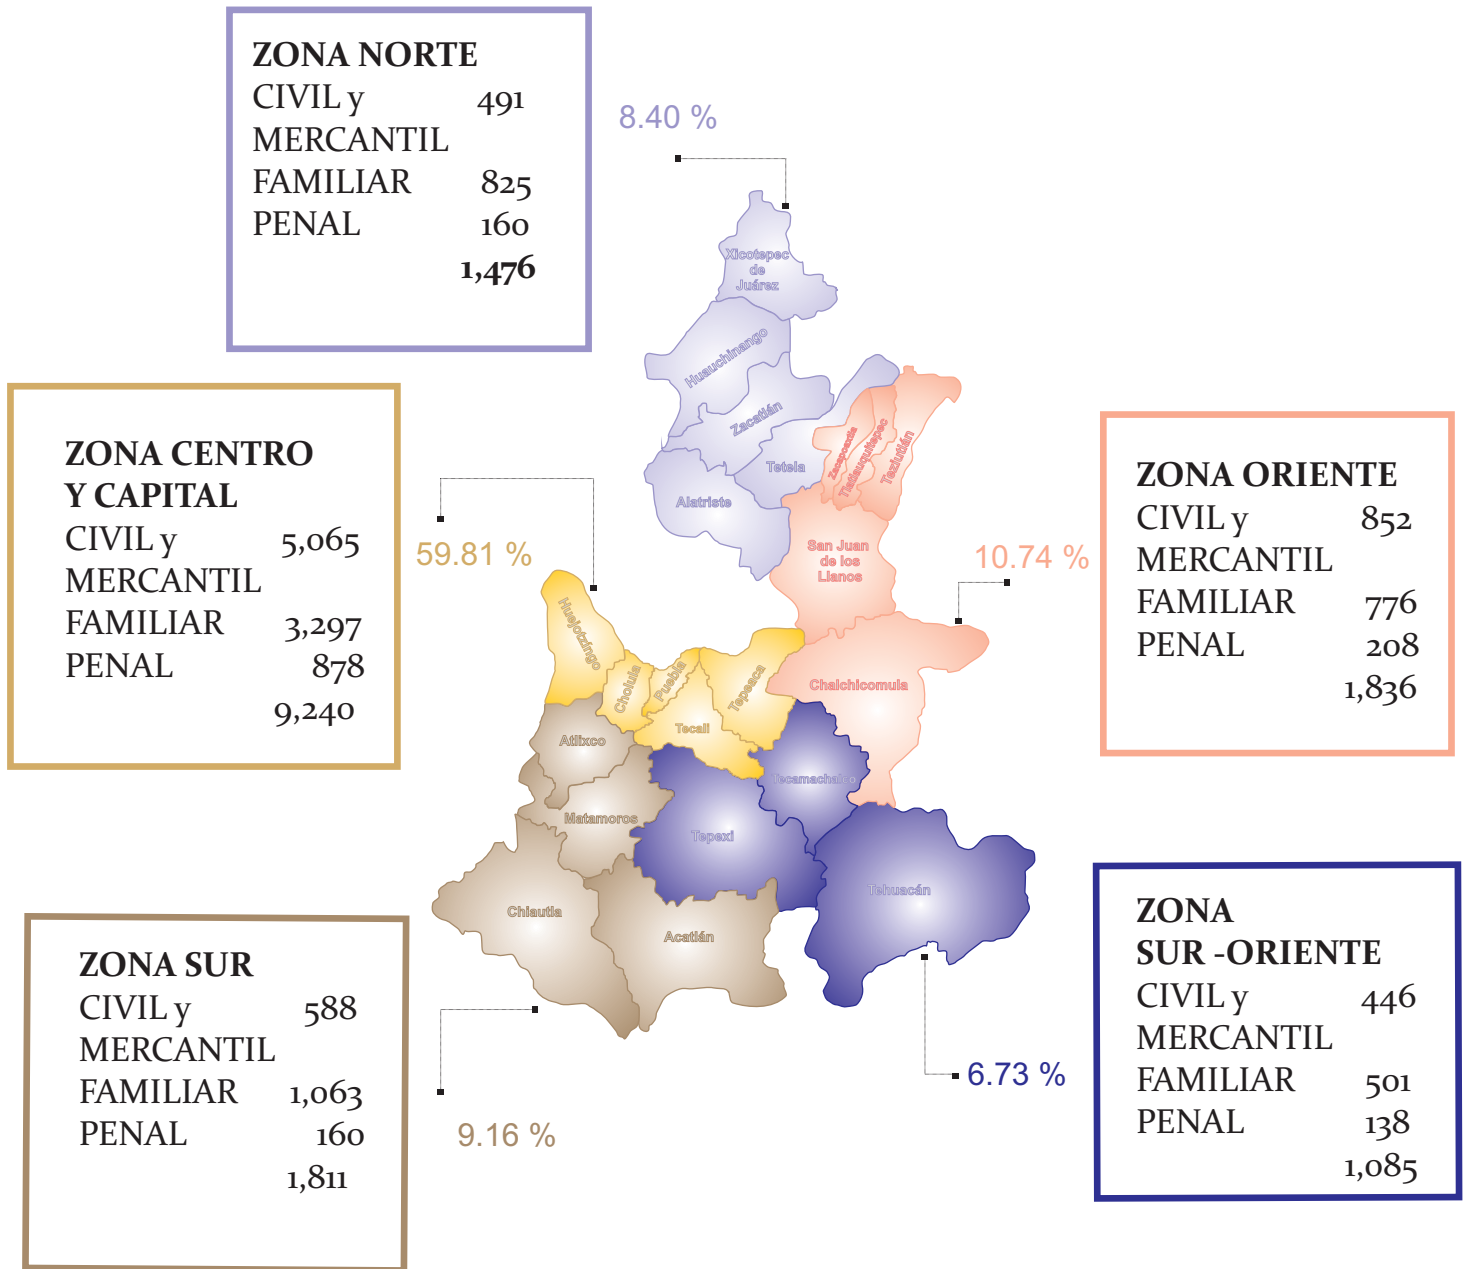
ZONA NORTE
CIVIL y MERCANTIL 491
FAMILIAR 825
PENAL 160
1,476

8.40 %

Xicotepec de Juárez
Huauchinango
Zacatlán
Tetela
Alatriste
Zacapoaxtla
Tlatlauquitepec
Teziutlán
San Juan de los Llanos
Chalchicomula
Huejotzingo
Cholula
Puebla
Tepeaca
Tecali
Atlixco
Tecamachalco
Matamoros
Tepexi
Tehuacán
Chiautla
Acatlán

ZONA CENTRO Y CAPITAL
CIVIL y MERCANTIL 5,065
FAMILIAR 3,297
PENAL 878
9,240

59.81 %

ZONA ORIENTE
CIVIL y MERCANTIL 852
FAMILIAR 776
PENAL 208
1,836

10.74 %

ZONA SUR
CIVIL y MERCANTIL 588
FAMILIAR 1,063
PENAL 160
1,811

9.16 %

6.73 %

ZONA SUR -ORIENTE
CIVIL y MERCANTIL 446
FAMILIAR 501
PENAL 138
1,085